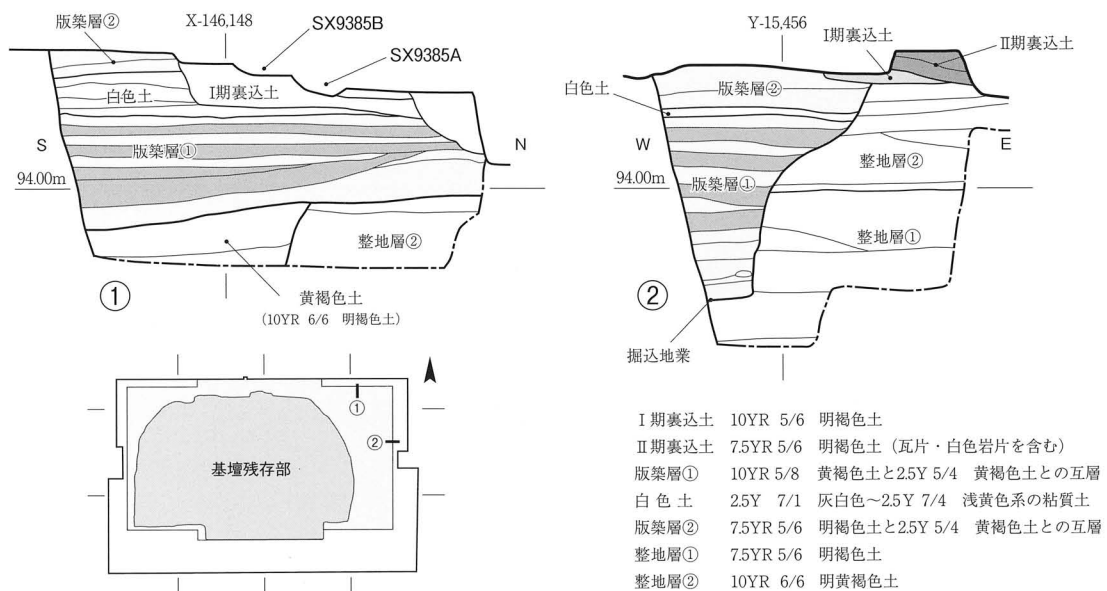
版築層②
X-146,148
SX9385B
SX9385A
白色土
I期裏込土
S
N
版築層①
94.00m
整地層②
黄褐色土
(10YR 6/6 明褐色土)
①

Y-15,456
I期裏込土
II期裏込土
白色土
版築層②
W
E
整地層②
94.00m
版築層①
整地層①
②
掘込地業

①
②
基壇残存部

I 期裏込土 10YR 5/6 明褐色土
II 期裏込土 7.5YR 5/6 明褐色土(瓦片・白色岩片を含む)
版築層① 10YR 5/8 黄褐色土と2.5Y 5/4 黄褐色土との互層
白 色 土 2.5Y 7/1 灰白色~2.5Y 7/4 浅黄色系の粘質土
版築層② 7.5YR 5/6 明褐色土と2.5Y 5/4 黄褐色土との互層
整地層① 7.5YR 5/6 明褐色土
整地層② 10YR 6/6 明黄褐色土